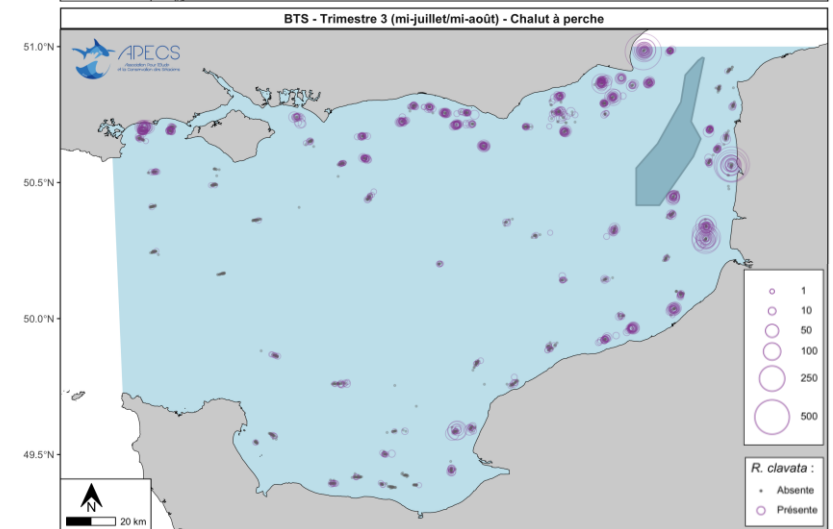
BTS - Trimestre 3 (mi-juillet/mi-août) - Chalut à perche

APECS
Association Pour l'Etude et la Conservation des Sélaciens

51.0°N
50.5°N
50.0°N
49.5°N

1
10
50
100
250
500

R. clavata :
Absente
Présente

N
20 km